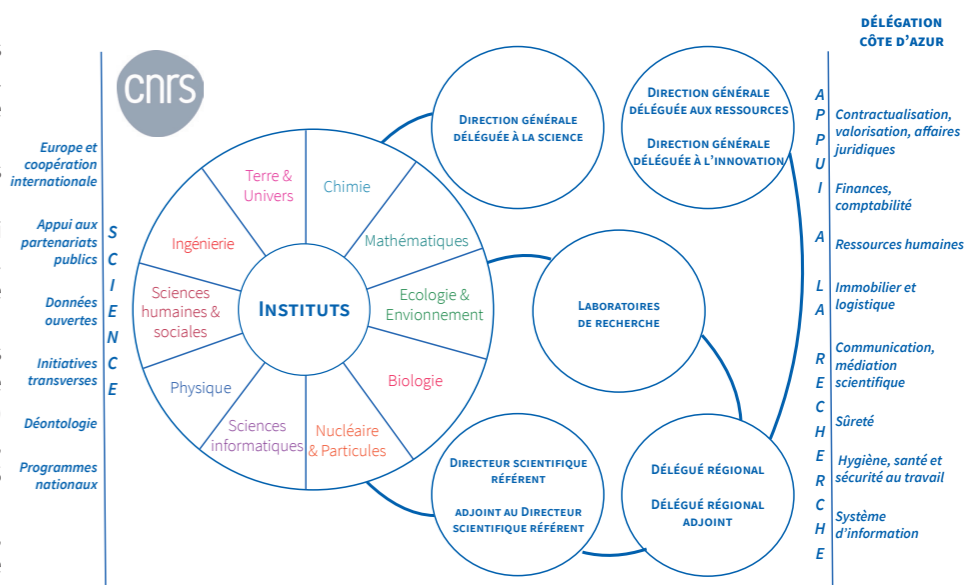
DÉLÉGATION CÔTE D'AZUR

cnrs

Europe et coopération internationale

Appui aux partenariats publics

Données ouvertes

Initiatives transverses

Déontologie

Programmes nationaux

S C I E N C E

Terre & Univers

Chimie

Ingénierie

Mathématiques

Sciences humaines & sociales

INSTITUTS

Ecologie & Envionnement

Physique

Biologie

Sciences informatiques

Nucléaire & Particules

DIRECTION GÉNÉRALE DÉLÉGUÉE À LA SCIENCE

DIRECTION GÉNÉRALE DÉLÉGUÉE AUX RESSOURCES

DIRECTION GÉNÉRALE DÉLÉGUÉE À L'INNOVATION

LABORATOIRES DE RECHERCHE

DIRECTEUR SCIENTIFIQUE RÉFÉRENT

ADJOINT AU DIRECTEUR SCIENTIFIQUE RÉFÉRENT

DÉLÉGUÉ RÉGIONAL

DÉLÉGUÉ RÉGIONAL ADJOINT

A P P U I À L A R E C H E R C H E

Contractualisation, valorisation, affaires juridiques

Finances, comptabilité

Ressources humaines

Immobilier et logistique

Communication, médiation scientifique

Sûreté

Hygiène, santé et sécurité au travail

Système d'information